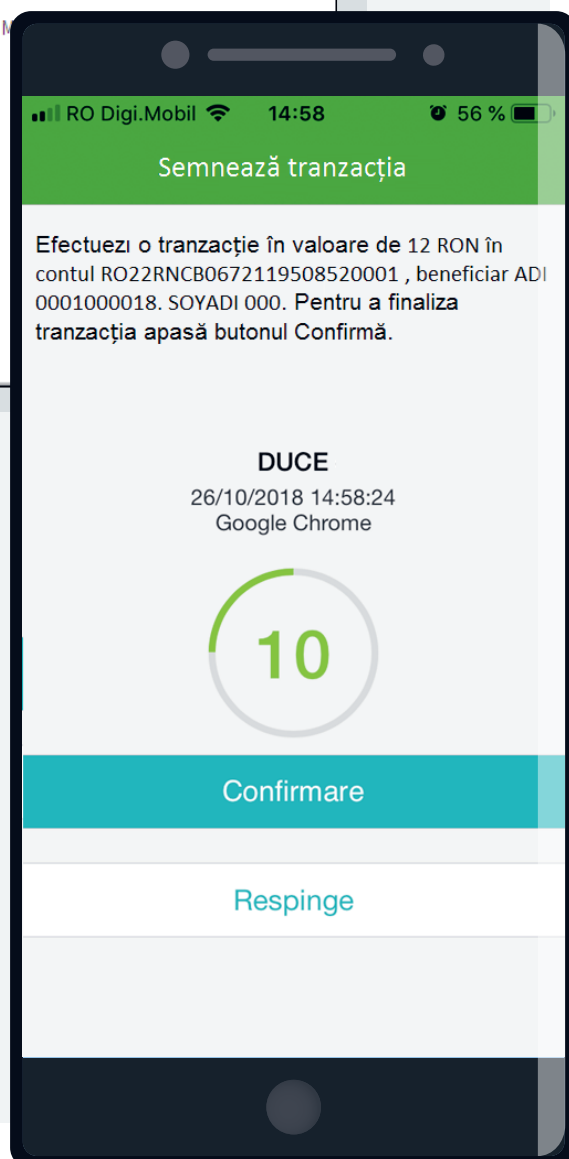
RO Digi.Mobil 14:58 56 %

Semnează tranzacția

Efectuezı o tranzacție în valoare de 12 RON în contul RO22RNCB0672119508520001 , beneficiar ADI 0001000018. SOYADI 000. Pentru a finaliza tranzacția apasă butonul Confirmă.

DUCE
26/10/2018 14:58:24
Google Chrome

10

Confirmare

Respinge